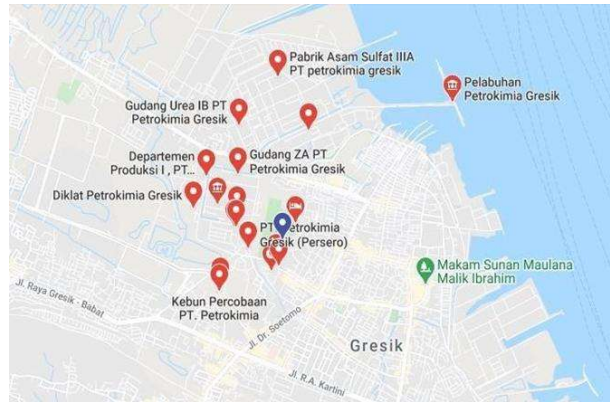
Pabrik Asam Sulfat IIIA PT petrokimia gresik

Pelabuhan Petrokimia Gresik

Gudang Urea IB PT Petrokimia Gresik

Departemen Produksi I , PT...

Gudang ZA PT Petrokimia Gresik

Diklat Petrokimia Gresik

PT Petrokimia Gresik (Persero)

Makam Sunan Maulana Malik Ibrahim

Jl. Raya Gresik - Babat

Kebun Percobaan PT. Petrokimia

Jl. Dr. Soetomo

Gresik

Jl. R.A. Kartini